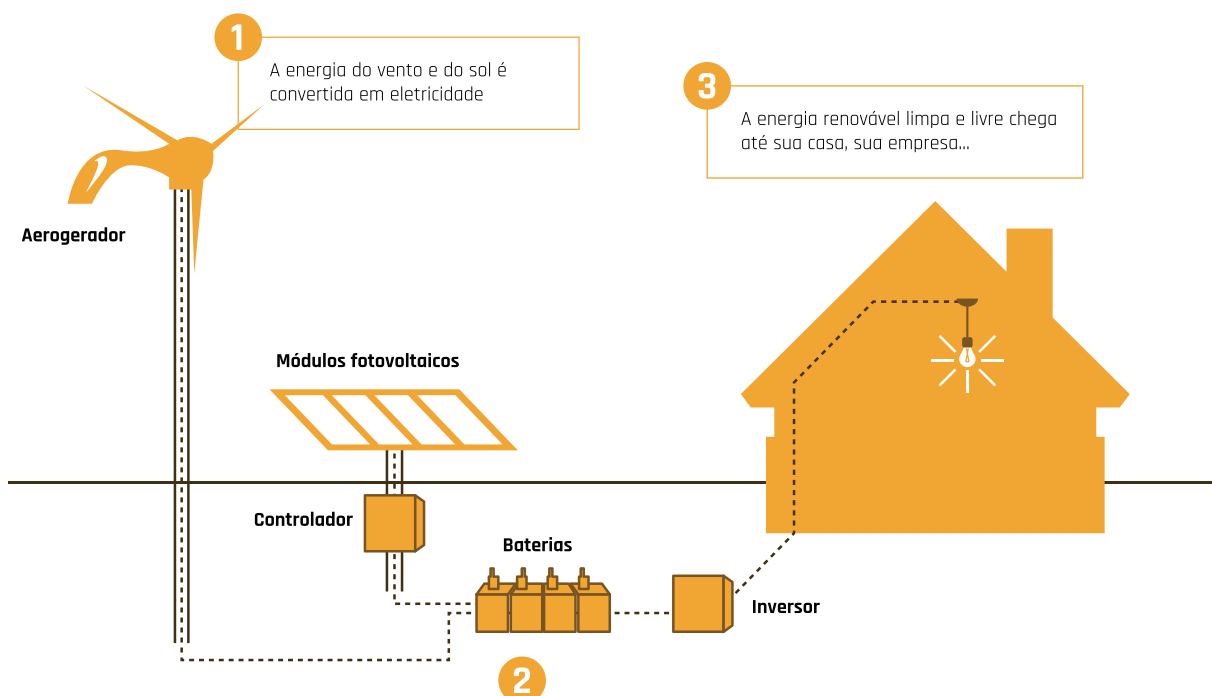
1

A energia do vento e do sol é convertida em eletricidade

3

A energia renovável limpa e livre chega até sua casa, sua empresa...

Aerogerador

Módulos fotovoltaicos

Controlador

Baterias

Inversor

2